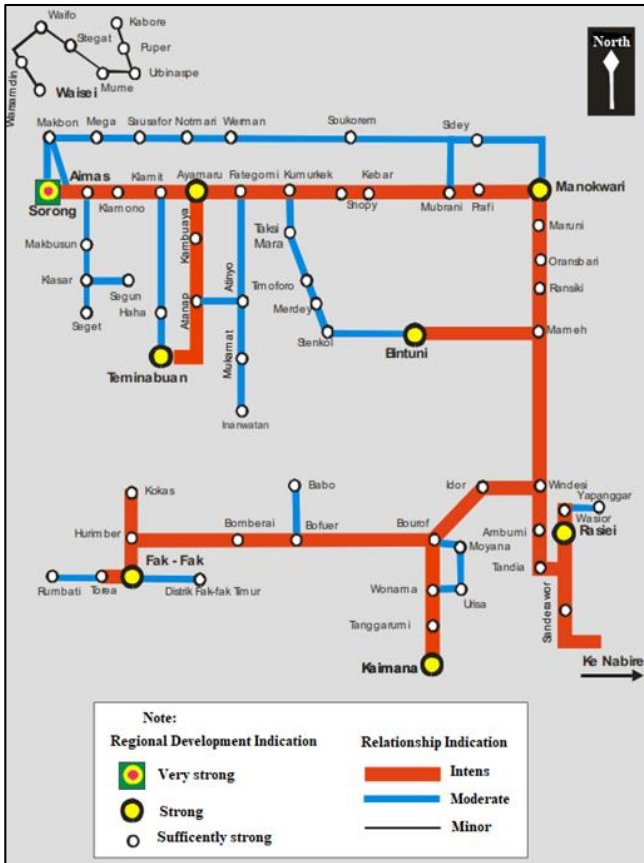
Waifo
Kabore
Stegat
Fuper
Waimandin
Mume
Urbinaspe
Waisei

North

Makbon
Mega
Sausafor
Notmari
Werman
Soukorem
Sidey
Aimas
Sorong
Klamit
Ayamaru
Fategomi
Kumurkek
Kebar
Manokwari
Klamono
Shopy
Mubrani
Prafi
Makbusun
Kambuaya
Taksi Mara
Maruni
Klasar
Segun
Atinyo
Oransbari
Haha
Seget
Atanap
Timoforo
Ransiki
Merdey
Mukamat
Sienkoi
Bintuni
Mameh
Teminabuan
Inanwatan

Kokas
Babo
Idor
Windesi
Yapanggar
Wasior
Hurimber
Bomberai
Bofuer
Bourof
Ambumi
Rasiei
Moyana
Fak - Fak
Tandia
Rumbati
Torea
Distrik Fak-fak Timur
Wonama
Urisa
Sandeawor
Tanggarumi
Kaimana
Ke Nabire

Note:
Regional Development Indication
Very strong
Strong
Sufficently strong

Relationship Indication
Intens
Moderate
Minor